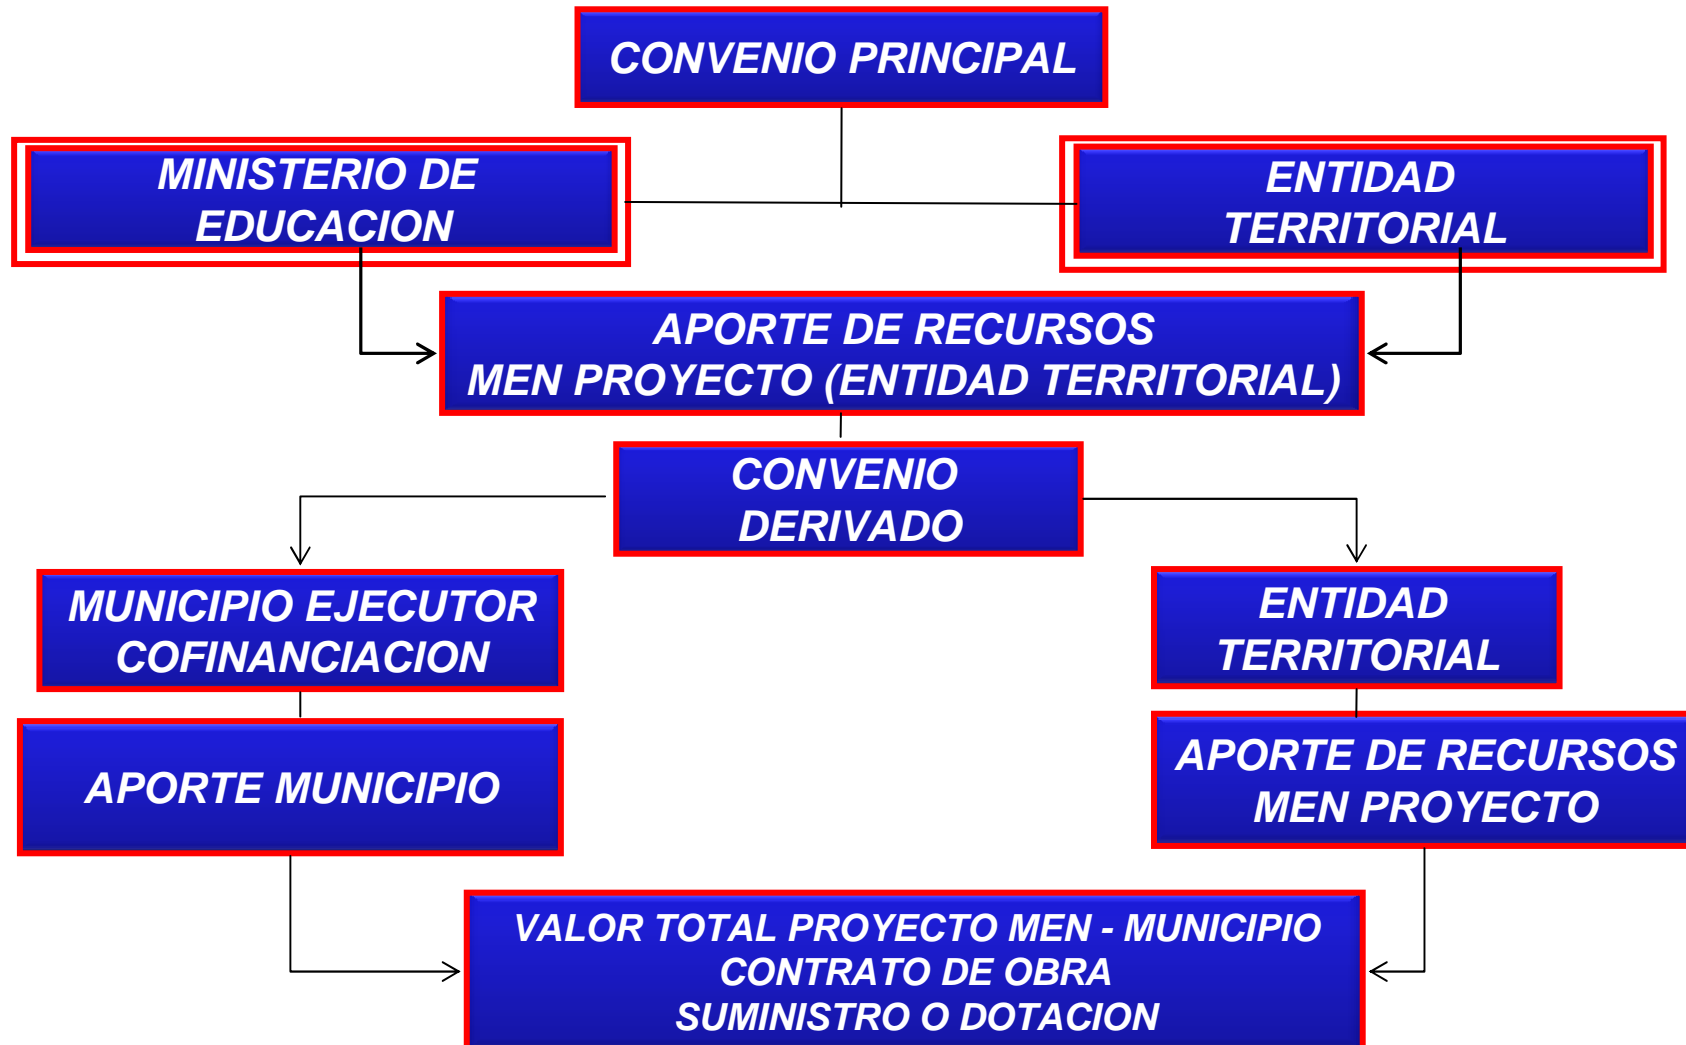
CONVENIO PRINCIPAL

MINISTERIO DE EDUCACION

ENTIDAD TERRITORIAL

APORTE DE RECURSOS
MEN PROYECTO (ENTIDAD TERRITORIAL)

CONVENIO DERIVADO

MUNICIPIO EJECUTOR COFINANCIACION

ENTIDAD TERRITORIAL

APORTE MUNICIPIO

APORTE DE RECURSOS
MEN PROYECTO

VALOR TOTAL PROYECTO MEN - MUNICIPIO
CONTRATO DE OBRA
SUMINISTRO O DOTACION